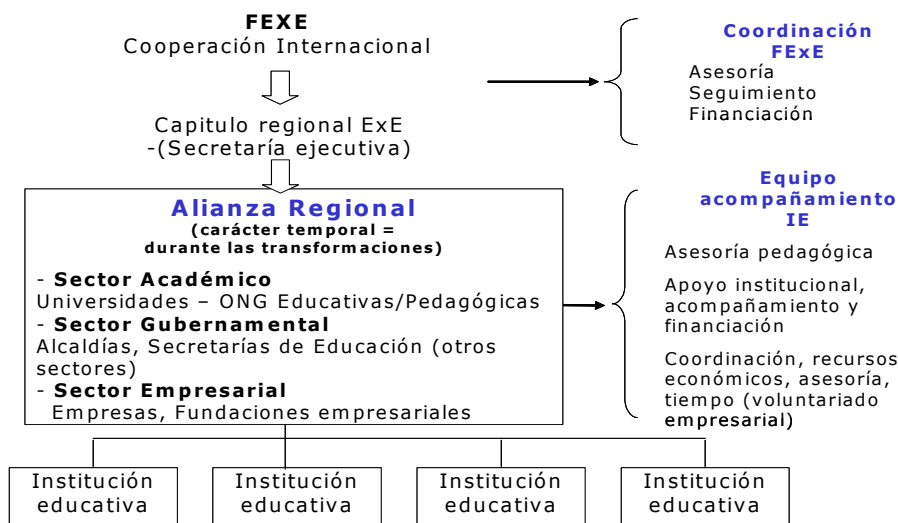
FEXE
Cooperación Internacional

Capitulo regional ExE
-(Secretaría ejecutiva)

Coordinación FExE
Asesoría
Seguimiento
Financiación

Alianza Regional
(carácter temporal = durante las transformaciones)

- Sector Académico
Universidades – ONG Educativas/Pedagógicas
- Sector Gubernamental
Alcaldías, Secretarías de Educación (otros sectores)
- Sector Empresarial
Empresas, Fundaciones empresariales

Equipo acompañamiento IE
Asesoría pedagógica
Apoyo institucional, acompañamiento y financiación
Coordinación, recursos económicos, asesoría, tiempo (voluntariado empresarial)

Institución educativa
Institución educativa
Institución educativa
Institución educativa